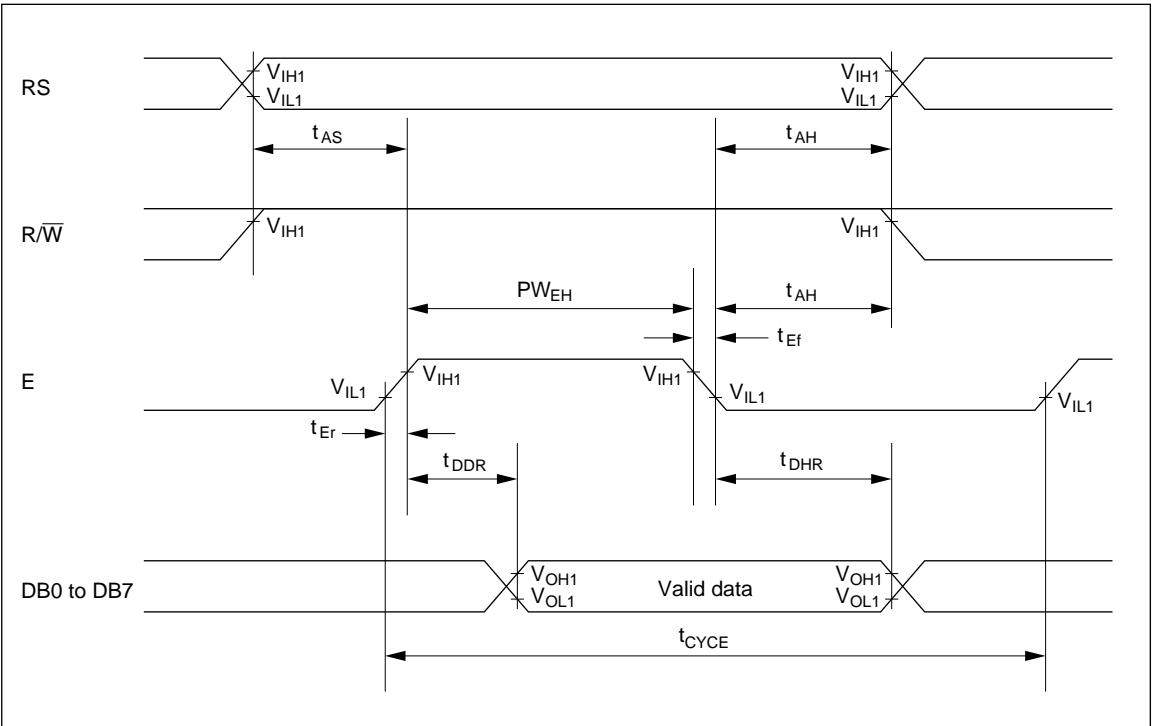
RS

$V_{IH1}$ $V_{IL1}$ $V_{IH1}$ $V_{IL1}$

$t_{AS}$ $t_{AH}$

$R/\overline{W}$

$V_{IH1}$ $V_{IH1}$

$PW_{EH}$ $t_{AH}$

$t_{Ef}$

E

$V_{IL1}$ $V_{IH1}$ $V_{IH1}$ $V_{IL1}$ $V_{IL1}$

$t_{Er}$

$t_{DDR}$ $t_{DHR}$

DB0 to DB7

$V_{OH1}$ $V_{OL1}$ Valid data $V_{OH1}$ $V_{OL1}$

$t_{CYCE}$